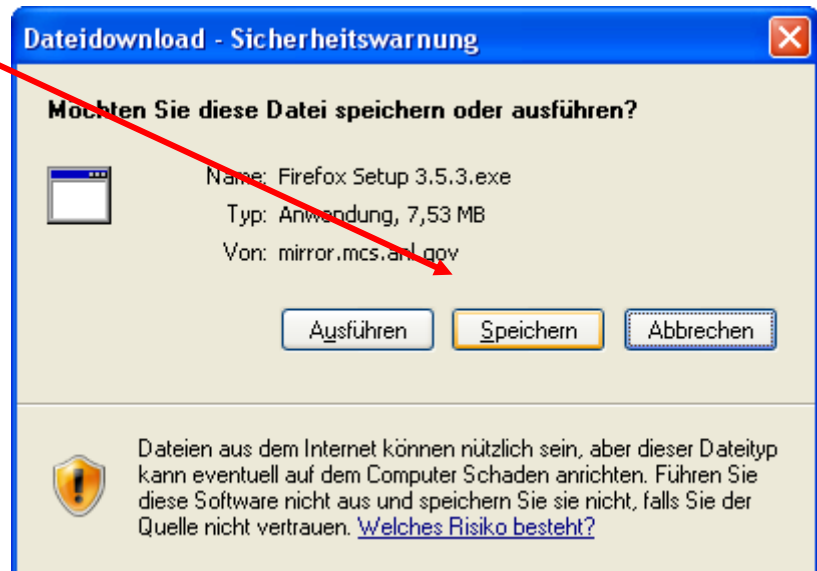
Dateidownload - Sicherheitswarnung

Möchten Sie diese Datei speichern oder ausführen?

Name: Firefox Setup 3.5.3.exe
Typ: Anwendung, 7,53 MB
Von: mirror.mcs.anl.gov

Ausführen Speichern Abbrechen

Dateien aus dem Internet können nützlich sein, aber dieser Dateityp kann eventuell auf dem Computer Schaden anrichten. Führen Sie diese Software nicht aus und speichern Sie sie nicht, falls Sie der Quelle nicht vertrauen. Welches Risiko besteht?